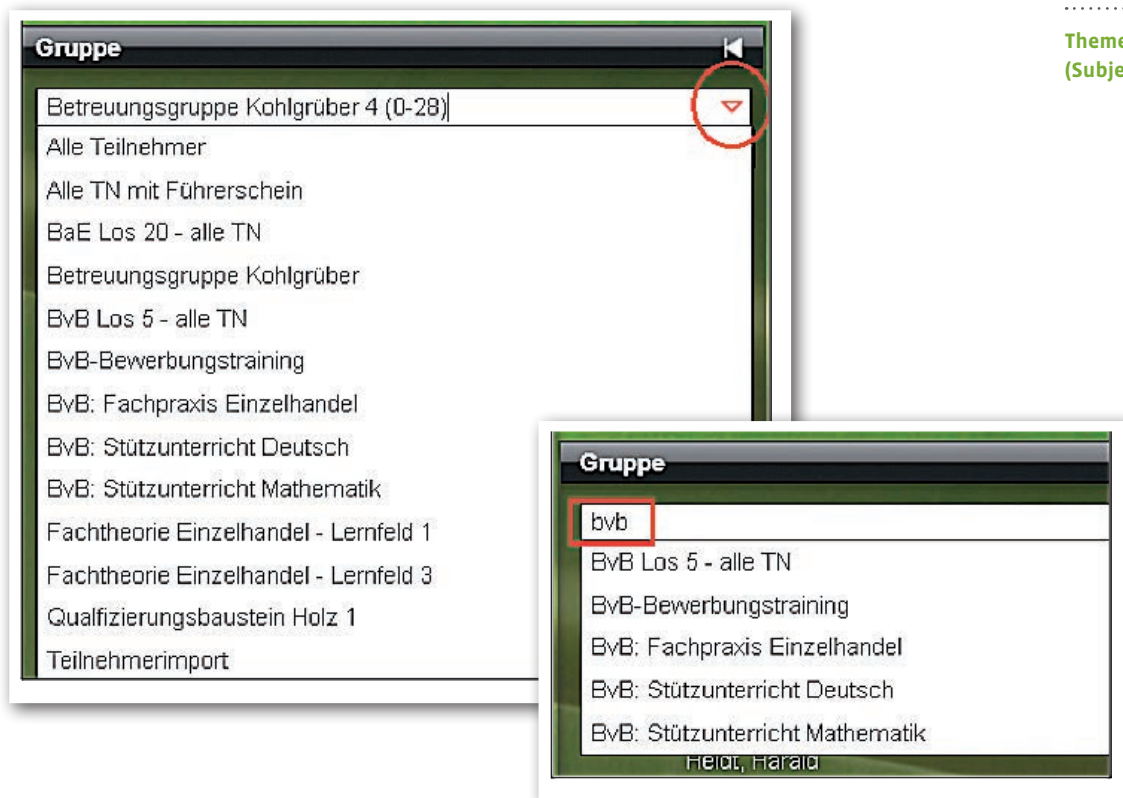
Gruppe

Betreuungsgruppe Kohlgrüber 4 (0-28)

Alle Teilnehmer

Alle TN mit Führerschein

BaE Los 20 - alle TN

Betreuungsgruppe Kohlgrüber

BvB Los 5 - alle TN

BvB-Bewerbungstraining

BvB: Fachpraxis Einzelhandel

BvB: Stützunterricht Deutsch

BvB: Stützunterricht Mathematik

Fachtheorie Einzelhandel - Lernfeld 1

Fachtheorie Einzelhandel - Lernfeld 3

Qualfizierungsbaustein Holz 1

Teilnehmerimport

Gruppe

bvb

BvB Los 5 - alle TN

BvB-Bewerbungstraining

BvB: Fachpraxis Einzelhandel

BvB: Stützunterricht Deutsch

BvB: Stützunterricht Mathematik

Heldt, Harald

Theme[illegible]
(Subje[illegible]